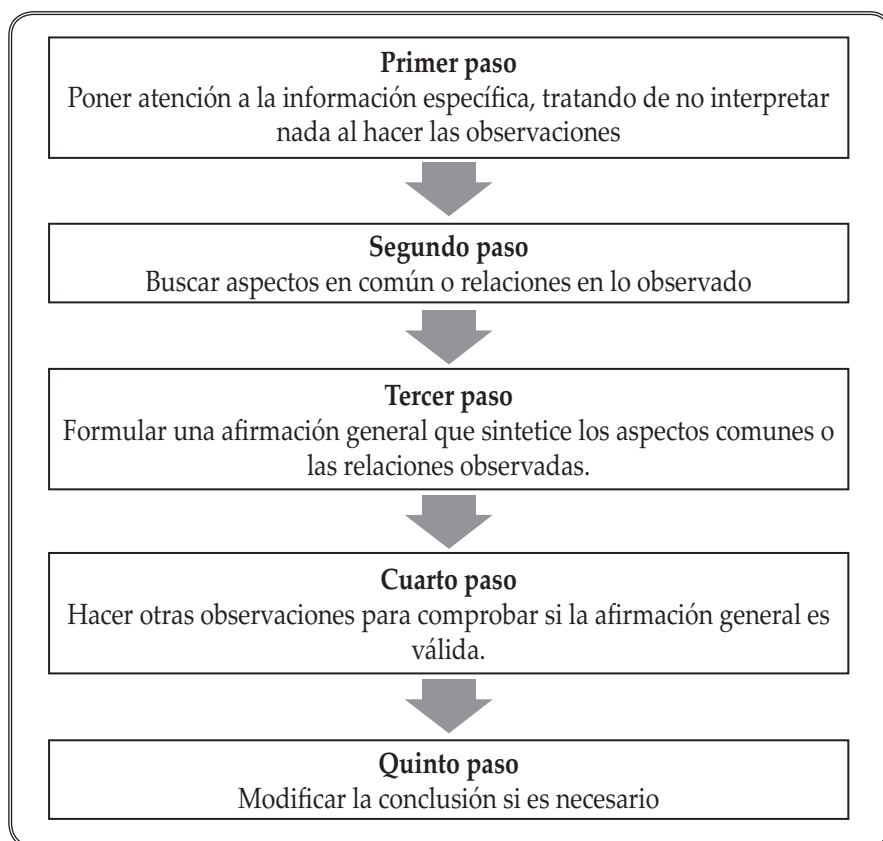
**Primer paso**
Poner atención a la información específica, tratando de no interpretar nada al hacer las observaciones

**Segundo paso**
Buscar aspectos en común o relaciones en lo observado

**Tercer paso**
Formular una afirmación general que sintetice los aspectos comunes o las relaciones observadas.

**Cuarto paso**
Hacer otras observaciones para comprobar si la afirmación general es válida.

**Quinto paso**
Modificar la conclusión si es necesario